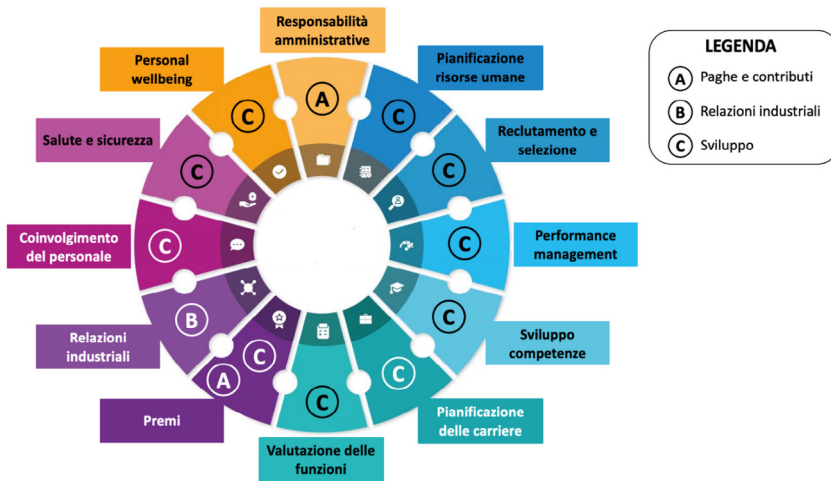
Responsabilità amministrative

A

Pianificazione risorse umane

C

Reclutamento e selezione

C

Performance management

C

Sviluppo competenze

C

Pianificazione delle carriere

C

Valutazione delle funzioni

C

Premi

A

C

Relazioni industriali

B

Coinvolgimento del personale

C

Salute e sicurezza

C

Personal wellbeing

C

LEGENDA

A Paghe e contributi

B Relazioni industriali

C Sviluppo